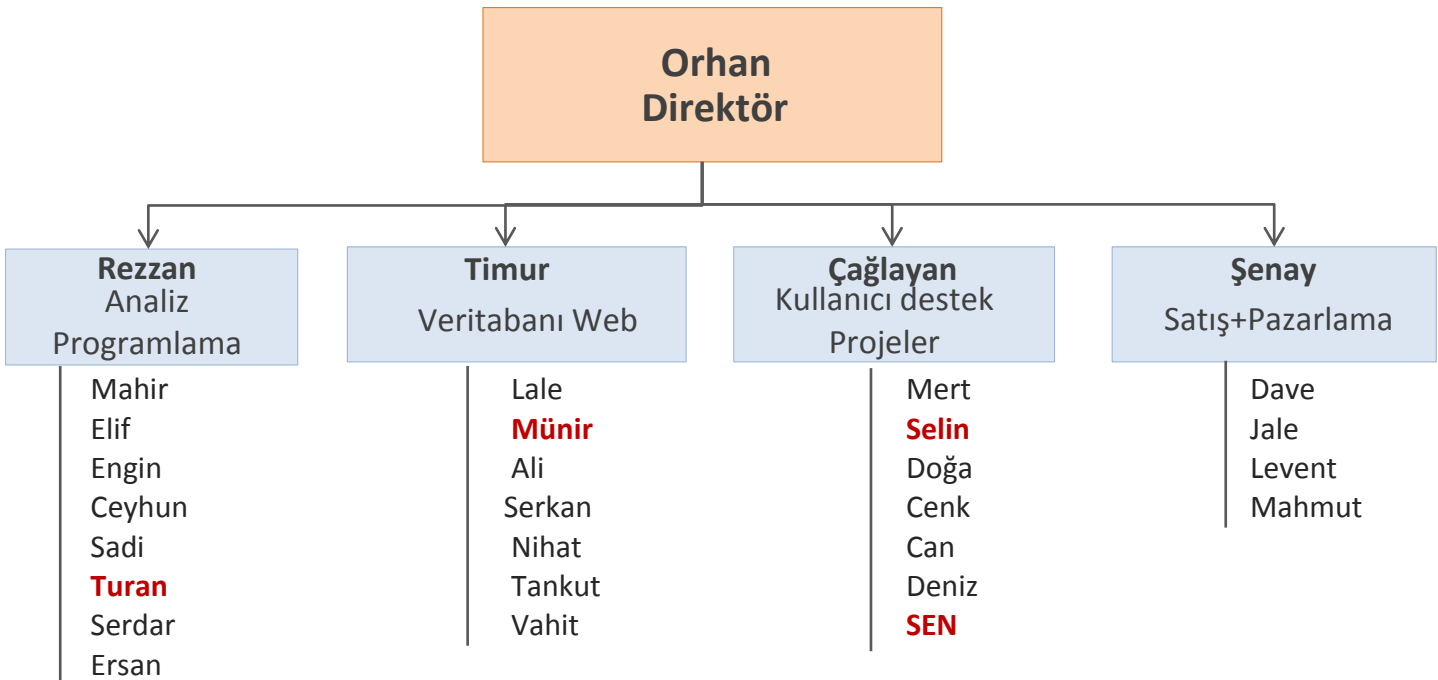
Orhan
Direktör

Rezzan
Analiz
Programlama

Mahir
Elif
Engin
Ceyhun
Sadi
Turan
Serdar
Ersan

Timur
Veritabanı Web

Lale
Münir
Ali
Serkan
Nihat
Tankut
Vahit

Çağlayan
Kullanıcı destek
Projeler

Mert
Selin
Doğa
Cenk
Can
Deniz
SEN

Şenay
Satış+Pazarlama

Dave
Jale
Levent
Mahmut